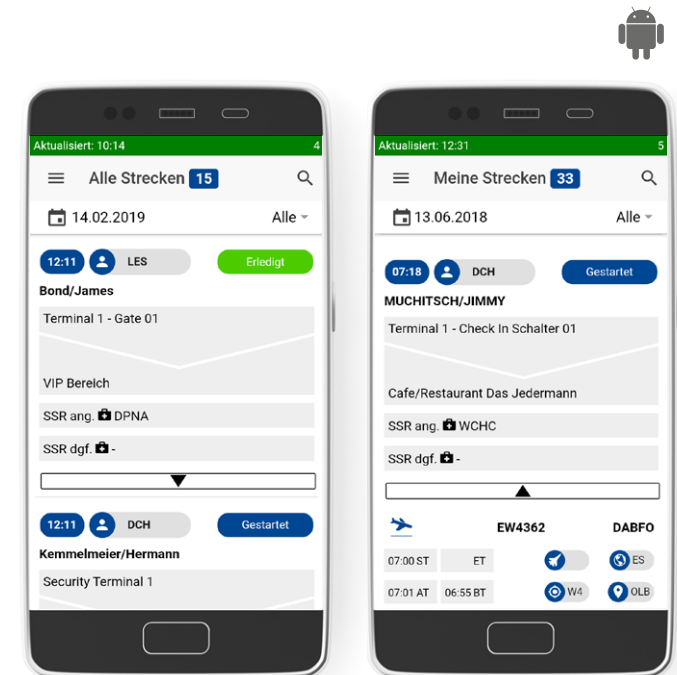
Aktualisiert: 10:14 4

Alle Strecken 15

14.02.2019 Alle

12:11 LES Erledigt

Bond/James

Terminal 1 - Gate 01

VIP Bereich

SSR ang. DPNA

SSR dgf. -

12:11 DCH Gestartet

Kemmelmeier/Hermann

Security Terminal 1

Aktualisiert: 12:31 5

Meine Strecken 33

13.06.2018 Alle

07:18 DCH Gestartet

MUCHITSCH/JIMMY

Terminal 1 - Check In Schalter 01

Cafe/Restaurant Das Jedermann

SSR ang. WCHC

SSR dgf. -

EW4362 DABFO

07:00 ST ET ES

07:01 AT 06:55 BT W4 OLB